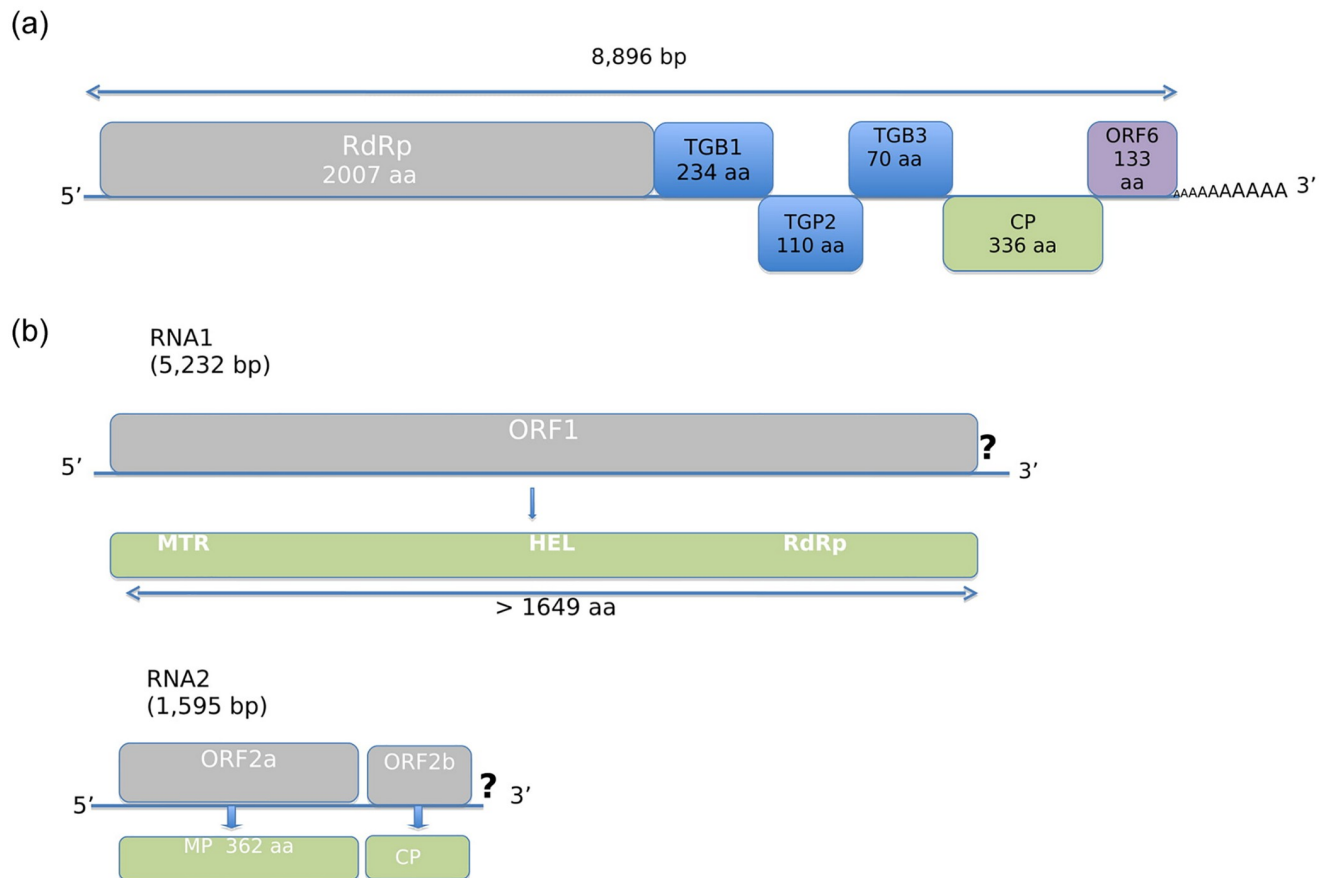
(a)

8,896 bp

RdRp
2007 aa

TGB1
234 aa

TGB3
70 aa

ORF6
133
aa

5′

AAAAAAAAAA 3′

TGP2
110 aa

CP
336 aa

(b)

RNA1
(5,232 bp)

ORF1

?

5′

3′

MTR

HEL

RdRp

> 1649 aa

RNA2
(1,595 bp)

ORF2a

ORF2b

?

3′

5′

MP 362 aa

CP